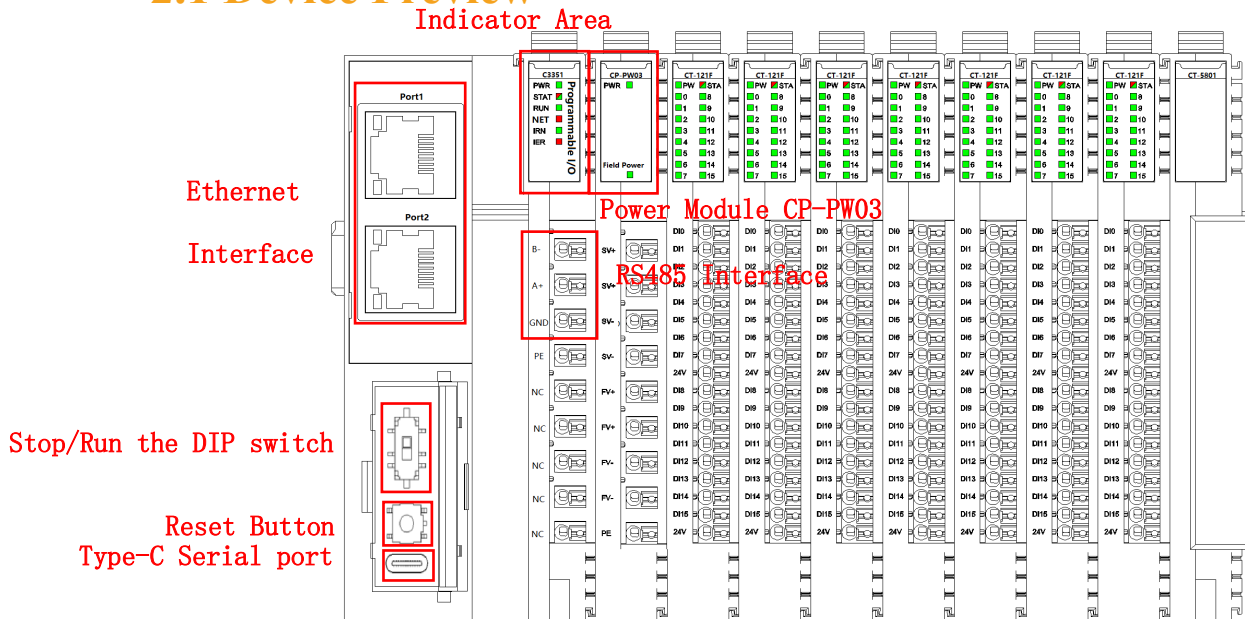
2.1 Device Preview

Indicator Area

C3351
PWR
STAT
RUN
NET
IRN
IER
Programmable I/O

CP-PW03
PWR
Field Power

CT-121F
PW STA
0 8
1 9
2 10
3 11
4 12
5 13
6 14
7 15

CT-121F
PW STA
0 8
1 9
2 10
3 11
4 12
5 13
6 14
7 15

CT-121F
PW STA
0 8
1 9
2 10
3 11
4 12
5 13
6 14
7 15

CT-121F
PW STA
0 8
1 9
2 10
3 11
4 12
5 13
6 14
7 15

CT-121F
PW STA
0 8
1 9
2 10
3 11
4 12
5 13
6 14
7 15

CT-121F
PW STA
0 8
1 9
2 10
3 11
4 12
5 13
6 14
7 15

CT-121F
PW STA
0 8
1 9
2 10
3 11
4 12
5 13
6 14
7 15

CT-5801

Port1
Port2

Ethernet

Interface

Power Module CP-PW03

RS485 Interface

B-
A+
GND
PE
NC
NC
NC
NC
NC

SV+
SV+
SV-
SV-
FV+
FV+
FV-
FV-
PE

DI0
DI1
DI2
DI3
DI4
DI5
DI6
DI7
24V
DI8
DI9
DI10
DI11
DI12
DI13
DI14
DI15
24V

Stop/Run the DIP switch

Reset Button
Type-C Serial port